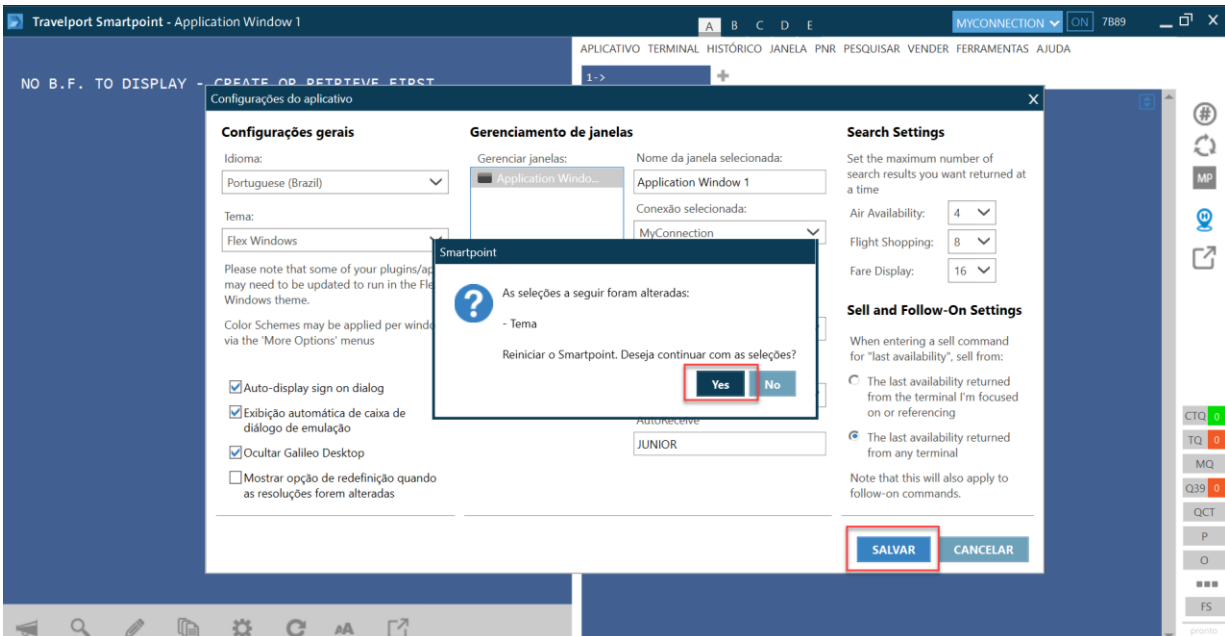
Travelport Smartpoint - Application Window 1

A B C D E

MYCONNECTION ON 7B89

APLICATIVO TERMINAL HISTÓRICO JANELA PNR PESQUISAR VENDER FERRAMENTAS AJUDA

1->

NO B.F. TO DISPLAY - CREATE OR RETRIEVE FIRST

Configurações do aplicativo

Configurações gerais

Idioma:

Portuguese (Brazil)

Tema:

Flex Windows

Please note that some of your plugins/ap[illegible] may need to be updated to run in the Fle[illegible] Windows theme.

Color Schemes may be applied per windo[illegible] via the 'More Options' menus

Auto-display sign on dialog

Exibição automática de caixa de diálogo de emulação

Ocultar Galileo Desktop

Mostrar opção de redefinição quando as resoluções forem alteradas

Gerenciamento de janelas

Gerenciar janelas:

Application Windo...

Nome da janela selecionada:

Application Window 1

Conexão selecionada:

MyConnection

AutoReceive

JUNIOR

Search Settings

Set the maximum number of search results you want returned at a time

Air Availability: 4

Flight Shopping: 8

Fare Display: 16

Sell and Follow-On Settings

When entering a sell command for "last availability", sell from:

The last availability returned from the terminal I'm focused on or referencing

The last availability returned from any terminal

Note that this will also apply to follow-on commands.

SALVAR

CANCELAR

Smartpoint

As seleções a seguir foram alteradas:

- Tema

Reiniciar o Smartpoint. Deseja continuar com as seleções?

Yes

No

MP

CTQ 0

TQ 0

MQ

Q39 0

QCT

P

O

FS

pronto